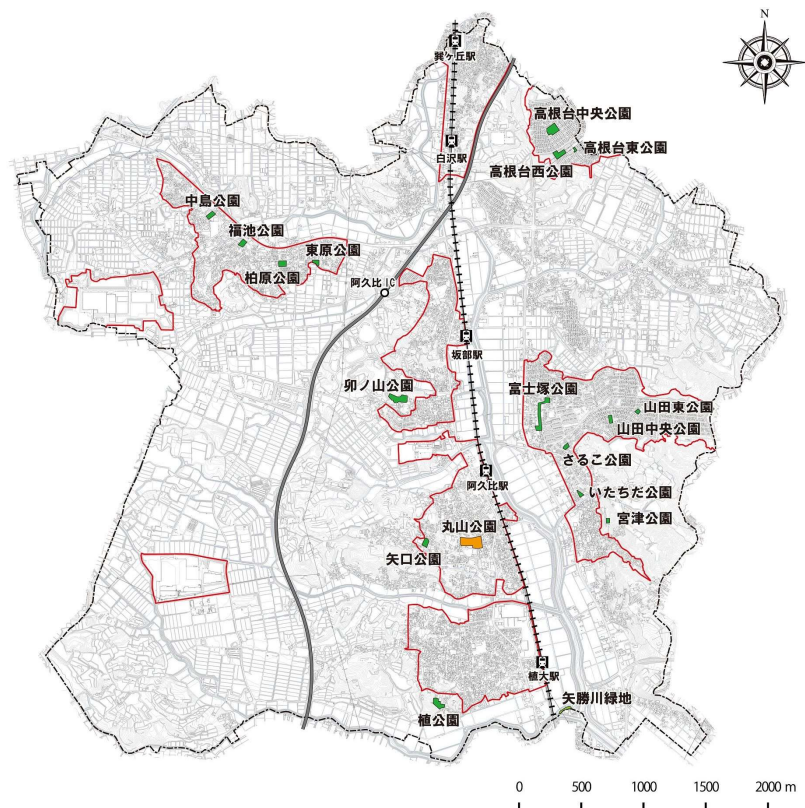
N

巽ケ丘駅

高根台中央公園

白沢駅

高根台東公園

高根台西公園

中島公園

福池公園

東原公園

柏原公園

阿久比IC

坂部駅

卯ノ山公園

富士塚公園

山田東公園

山田中央公園

さるこ公園

阿久比駅

いたちだ公園

丸山公園

宮津公園

矢口公園

植大駅

矢勝川緑地

植公園

0 500 1000 1500 2000 m